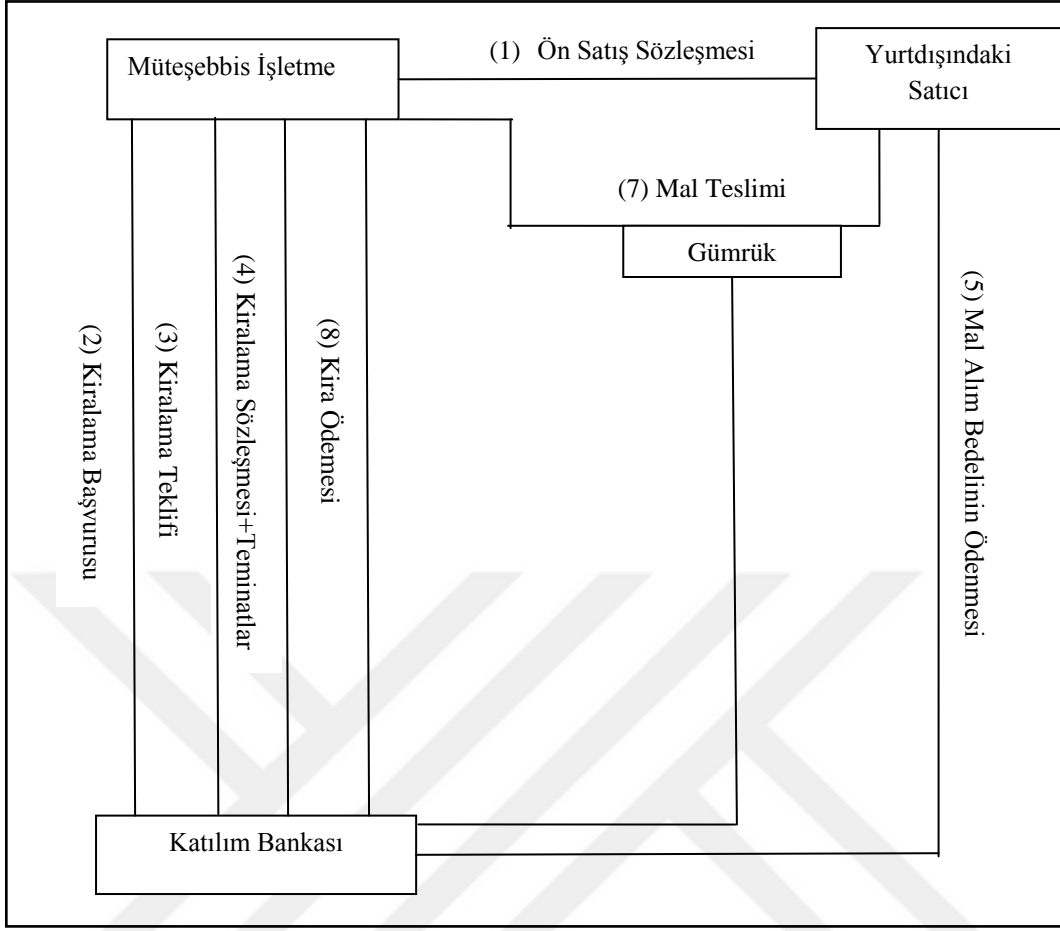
Müteşebbis İşletme

(1) Ön Satış Sözleşmesi

Yurtdışındaki Satıcı

(7) Mal Teslimi

Gümrük

(2) Kiralama Başvurusu

(3) Kiralama Teklifi

(4) Kiralama Sözleşmesi+Teminatlar

(8) Kira Ödemesi

(5) Mal Alım Bedelinin Ödemesi

Katılım Bankası